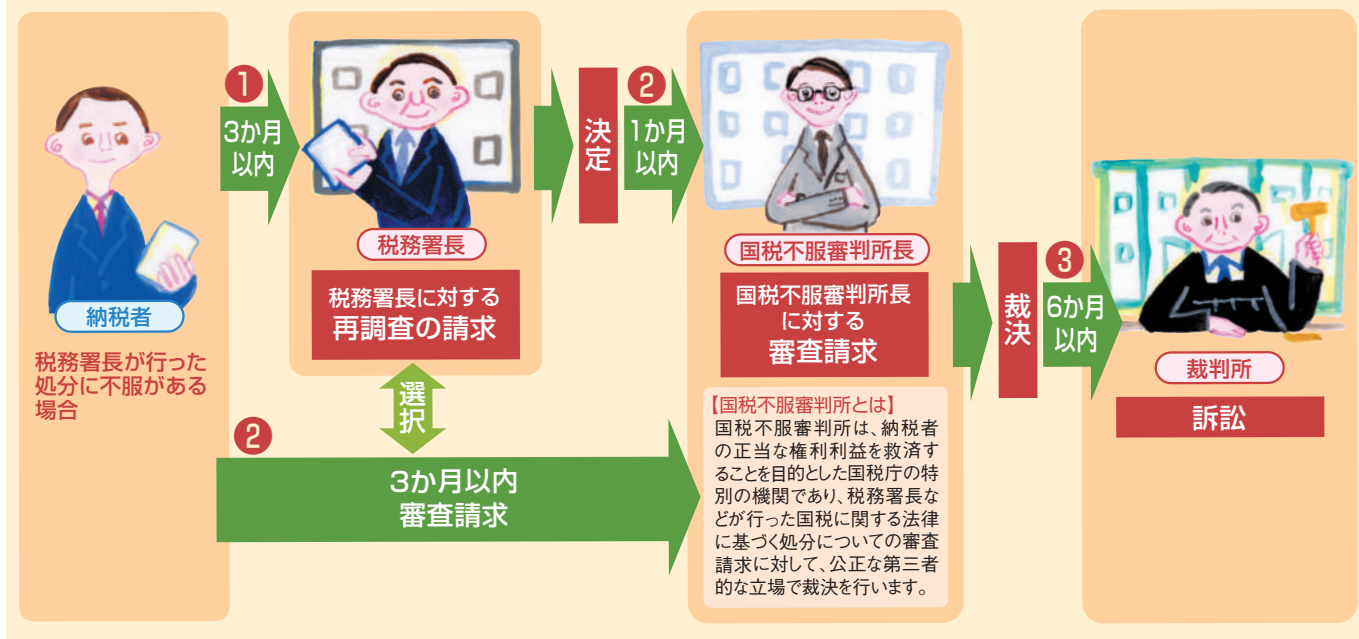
納税者

税務署長が行った処分に不服がある場合

1
3か月以内

税務署長

税務署長に対する
再調査の請求

決定

2
1か月以内

国税不服審判所長

国税不服審判所長に対する
審査請求

選択

2
3か月以内
審査請求

【国税不服審判所とは】
国税不服審判所は、納税者の正当な権利利益を救済することを目的とした国税庁の特別の機関であり、税務署長などが行った国税に関する法律に基づく処分についての審査請求に対して、公正な第三者的な立場で裁決を行います。

裁決

3
6か月以内

裁判所

訴訟